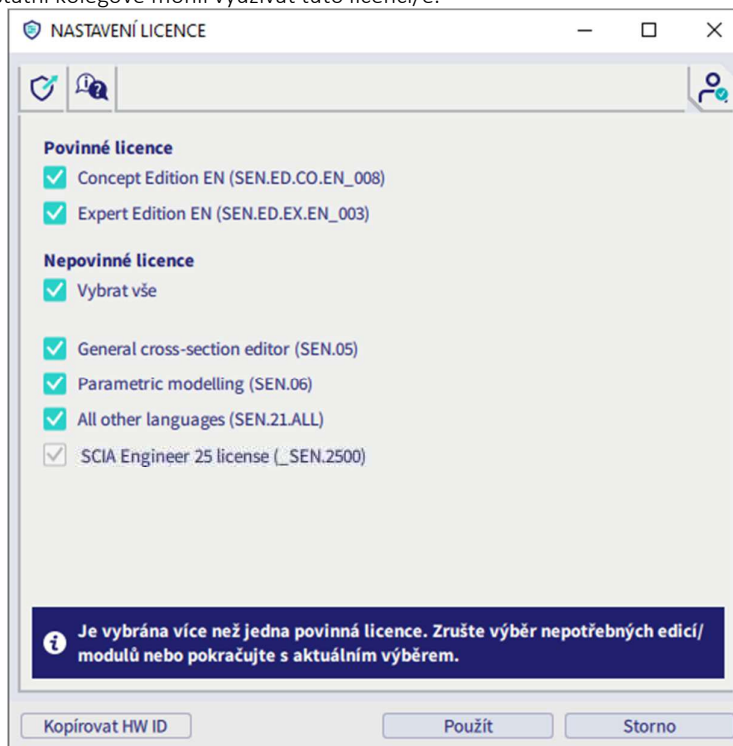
NASTAVENÍ LICENCE

Povinné licence
Concept Edition EN (SEN.ED.CO.EN_008)
Expert Edition EN (SEN.ED.EX.EN_003)

Nepovinné licence
Vybrat vše

General cross-section editor (SEN.05)
Parametric modelling (SEN.06)
All other languages (SEN.21.ALL)
SCIA Engineer 25 license (_SEN.2500)

Je vybrána více než jedna povinná licence. Zrušte výběr nepotřebných edicí/ modulů nebo pokračujte s aktuálním výběrem.

Kopírovat HW ID
Použít
Storno